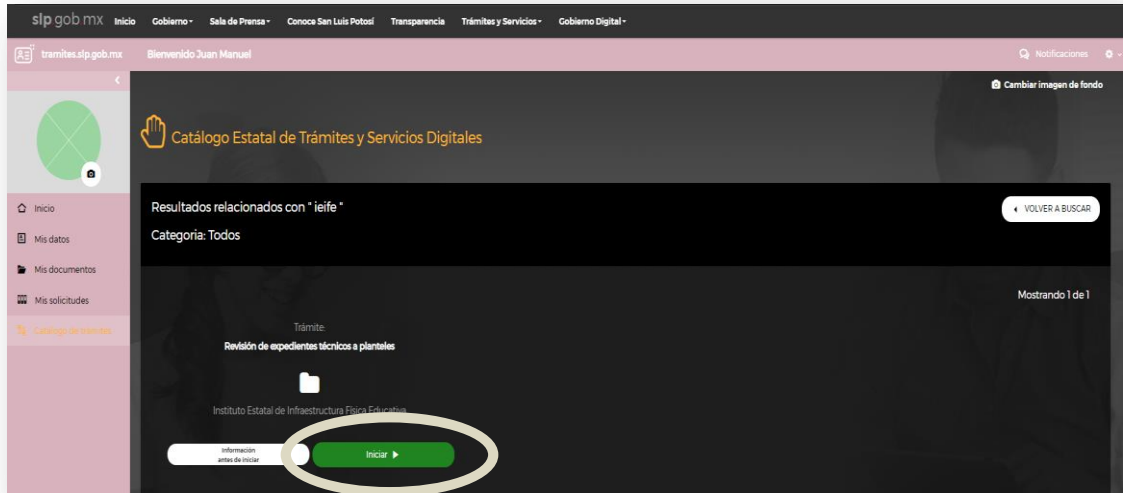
slp gob.mx Inicio Gobierno Sala de Prensa Conoce San Luis Potosí Transparencia Trámites y Servicios Gobierno Digital

tramites.slp.gob.mx Bienvenido Juan Manuel Notificaciones

Cambiar imagen de fondo

Catálogo Estatal de Trámites y Servicios Digitales

Inicio
Mis datos
Mis documentos
Mis solicitudes
Catálogo de trámites

Resultados relacionados con " ieife "
Categoria: Todos

VOLVER A BUSCAR

Mostrando 1 de 1

Trámite:
Revisión de expedientes técnicos a planteles

Instituto Estatal de Infraestructura Física Educativa

Información antes de iniciar

Iniciar